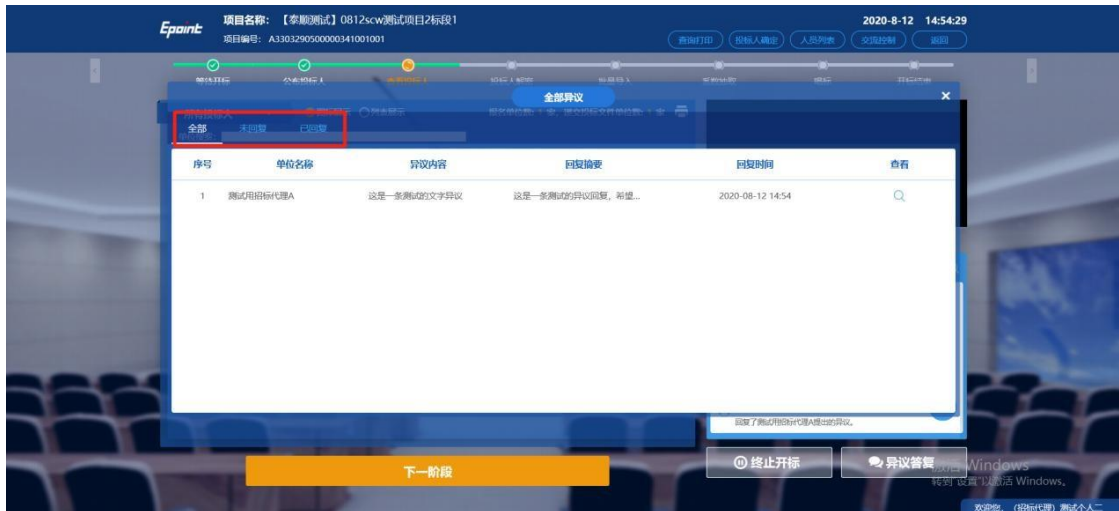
Epoint 项目名称：【泰顺测试】0812scw测试项目2标段1
项目编号：A3303290500000341001001

查询打印 投标人确定 人员列表 交流控制 返回

2020-8-12 14:54:29

全部异议

全部 未回复 已回复

| 序号 | 单位名称 | 异议内容 | 回复摘要 | 回复时间 | 查看 |
|---|---|---|---|---|---|
| 1 | 测试用招标代理A | 这是一条测试的文字异议 | 这是一条测试的异议回复，希望... | 2020-08-12 14:54 | |

回复了测试用招标代理A提出的异议。

下一阶段

终止开标

异议答复

激活 Windows
转到"设置"以激活 Windows。

欢迎您，（招标代理）测试个人二